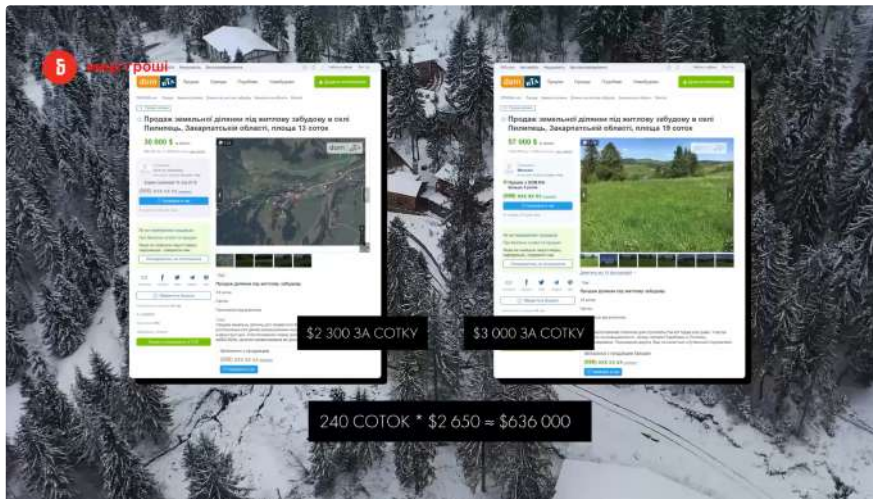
Б наші гроші

dom ria

Продаж земельної ділянки під житлову забудову в селі Пилипець, Закарпатської області, площа 13 соток

30 000 $

$2 300 ЗА СОТКУ

dom ria

Продаж земельної ділянки під житлову забудову в селі Пилипець, Закарпатської області, площа 19 соток

57 000 $

$3 000 ЗА СОТКУ

240 СОТОК * $2 650 ≈ $636 000